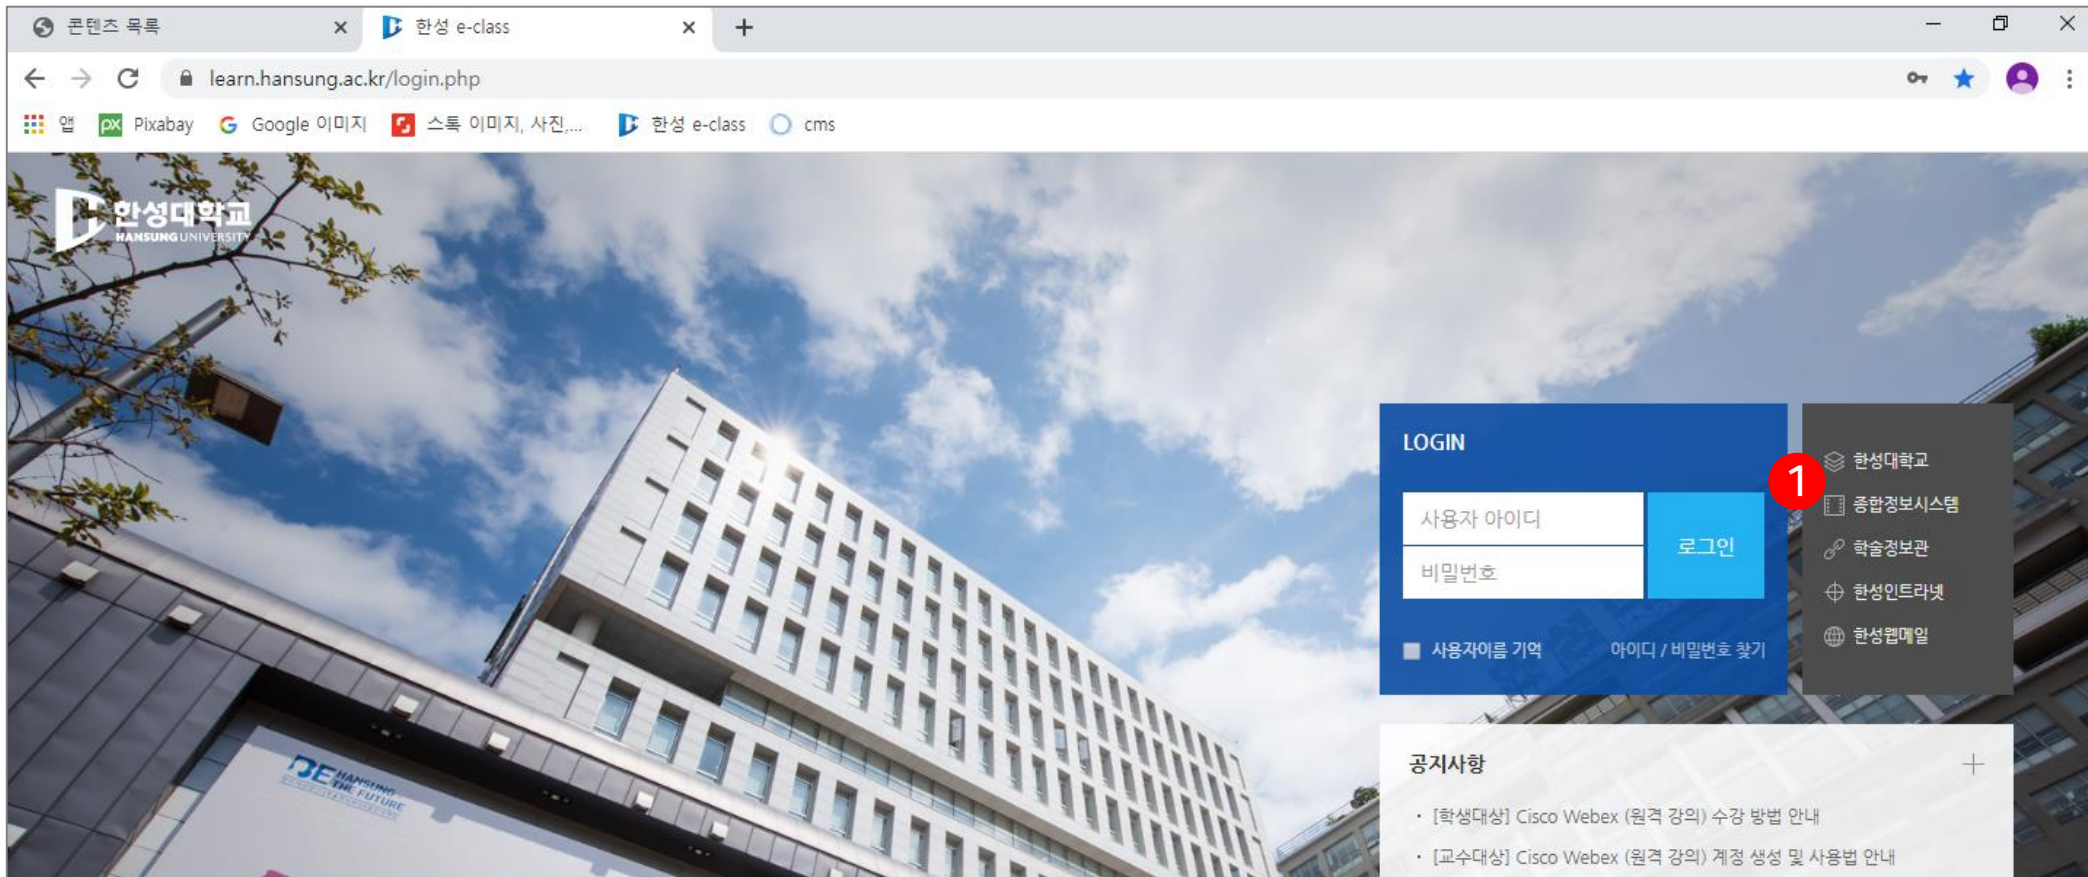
콘텐츠 목록
한성 e-class
+

learn.hansung.ac.kr/login.php

앱 Pixabay Google 이미지 스톡 이미지, 사진,... 한성 e-class cms

한성대학교
HANSUNG UNIVERSITY

LOGIN
사용자 아이디
비밀번호
로그인
사용자이름 기억
아이디 / 비밀번호 찾기

1
한성대학교
종합정보시스템
학술정보관
한성인트라넷
한성웹메일

공지사항
+
· [학생대상] Cisco Webex (원격 강의) 수강 방법 안내
· [교수대상] Cisco Webex (원격 강의) 계정 생성 및 사용법 안내

DE HANSUNG THE FUTURE